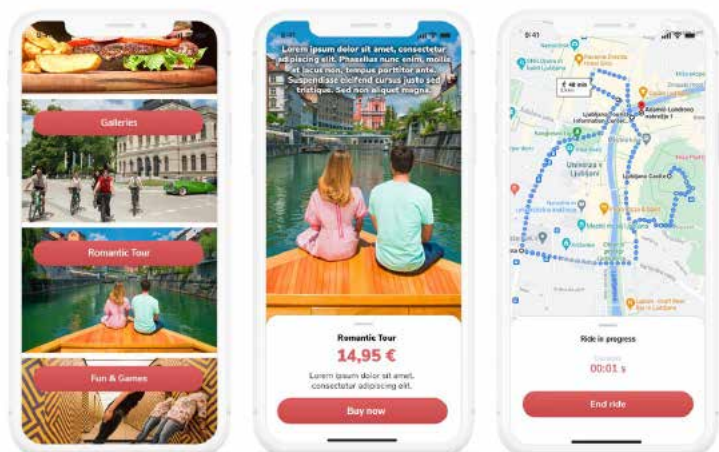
Galleries

Romantic Tour

Fun & Games

Lorem ipsum dolor sit amet, consectetur adipiscing elit. Phasellus nunc enim, mollis et lacus non, tempus porttitor ante. Suspendisse eleifend cursus justo sed tristique. Sed non aliquet magna.

Romantic Tour

14,95 €

Lorem ipsum dolor sit amet, consectetur adipiscing elit.

Buy now

8:41

48 min

Ljubljana Castle

Univerza v Ljubljani

Ride in progress

00:01 s

End ride